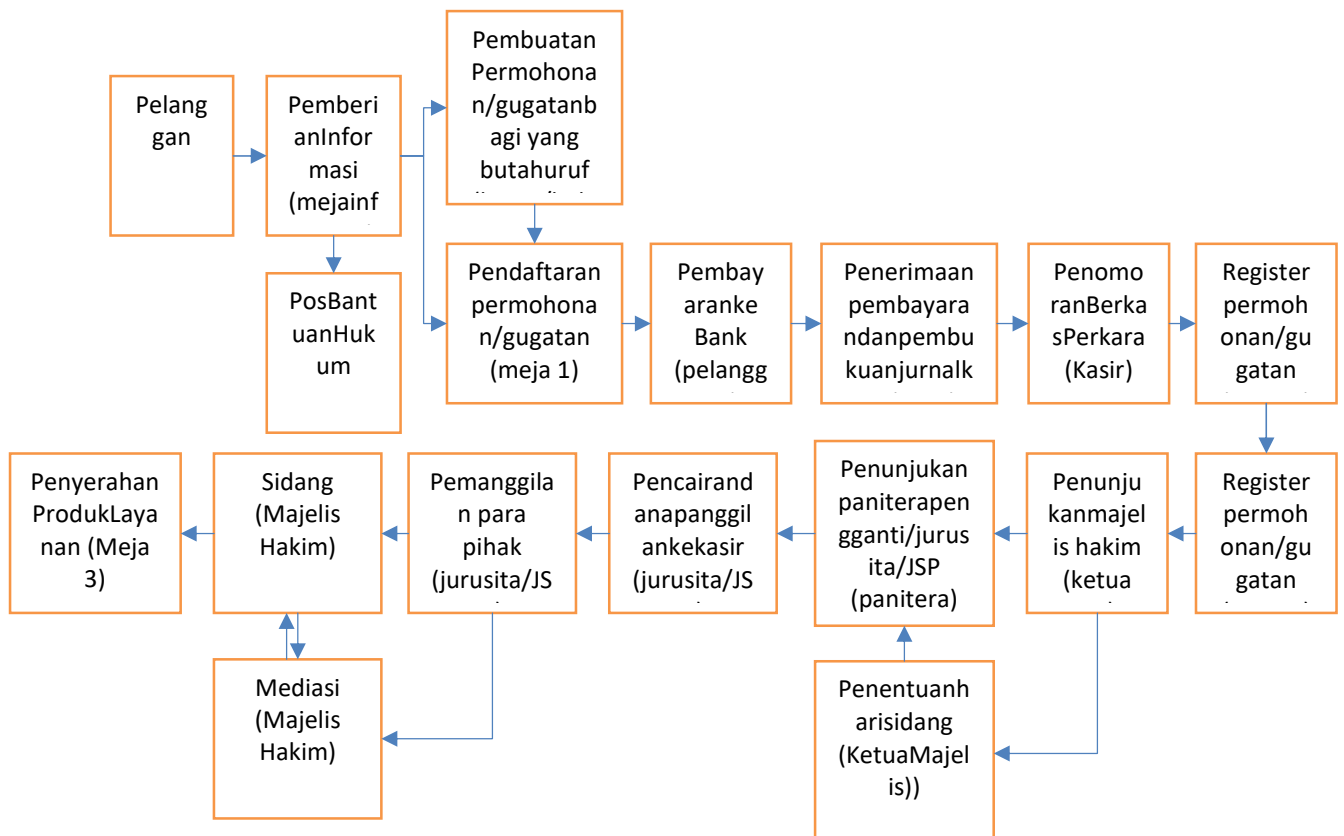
Pelanggan

PemberianInformasi (mejainf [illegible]

PosBantuanHukum

Pembuatan Permohonan/gugatanbagi yang butahuruf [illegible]

Pendaftaran permohonan/gugatan (meja 1)

Pembayaranke Bank (pelangg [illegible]

Penerimaan pembayarandanpembukuanjurnalk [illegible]

PenomoranBerkasPerkara (Kasir)

Register permohonan/gugatan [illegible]

Register permohonan/gugatan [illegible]

Penunjukanmajelis hakim (ketua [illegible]

Penunjukan paniterapengganti/jurusita/JSP (panitera)

Penentuanharisidang (KetuaMajelis))

Pencairandanapanggilankekasir (jurusita/JS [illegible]

Pemanggilan para pihak (jurusita/JS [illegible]

Sidang (Majelis Hakim)

Mediasi (Majelis Hakim)

Penyerahan ProdukLayanan (Meja 3)